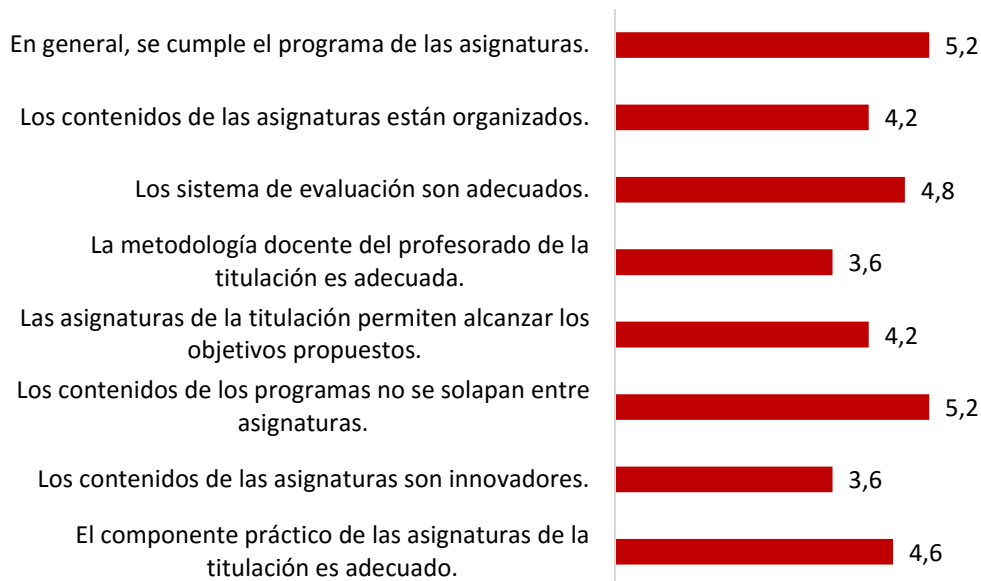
En general, se cumple el programa de las asignaturas. 5,2

Los contenidos de las asignaturas están organizados. 4,2

Los sistema de evaluación son adecuados. 4,8

La metodología docente del profesorado de la titulación es adecuada. 3,6

Las asignaturas de la titulación permiten alcanzar los objetivos propuestos. 4,2

Los contenidos de los programas no se solapan entre asignaturas. 5,2

Los contenidos de las asignaturas son innovadores. 3,6

El componente práctico de las asignaturas de la titulación es adecuado. 4,6